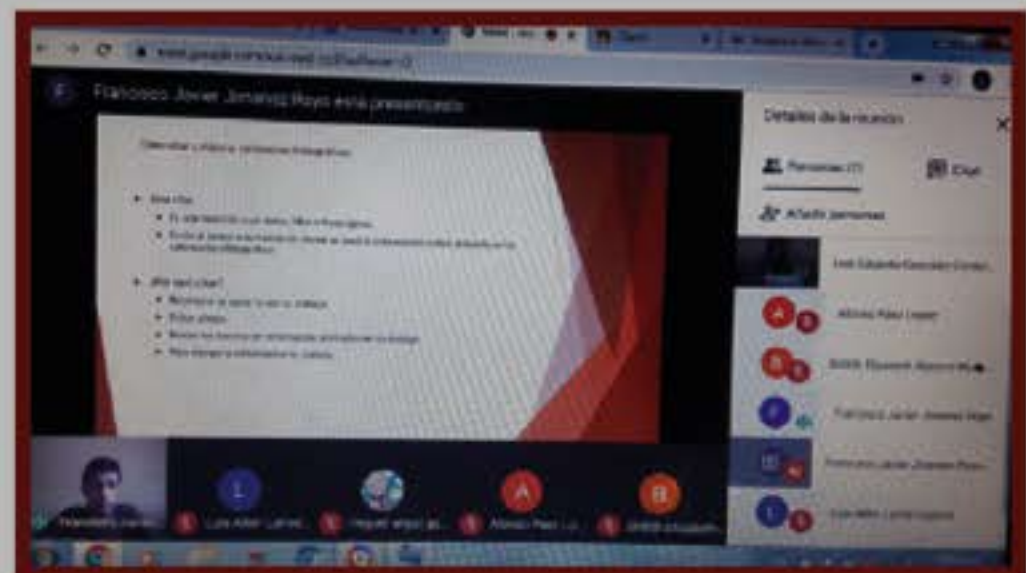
F Francisco Javier Jimenez Reyes está presentando

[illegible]

Detalles de la reunión

Personas (7)

Chat

Añadir personas

Luis Eduardo Gonzalez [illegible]

A Alfonso Paez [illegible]

B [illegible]

F Francisco Javier Jimenez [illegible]

Francisco Javier Jimenez Reyes

L Luis Allan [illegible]

Francisco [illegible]

L Luis Allan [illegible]

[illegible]

A Alfonso Paez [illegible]

B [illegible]